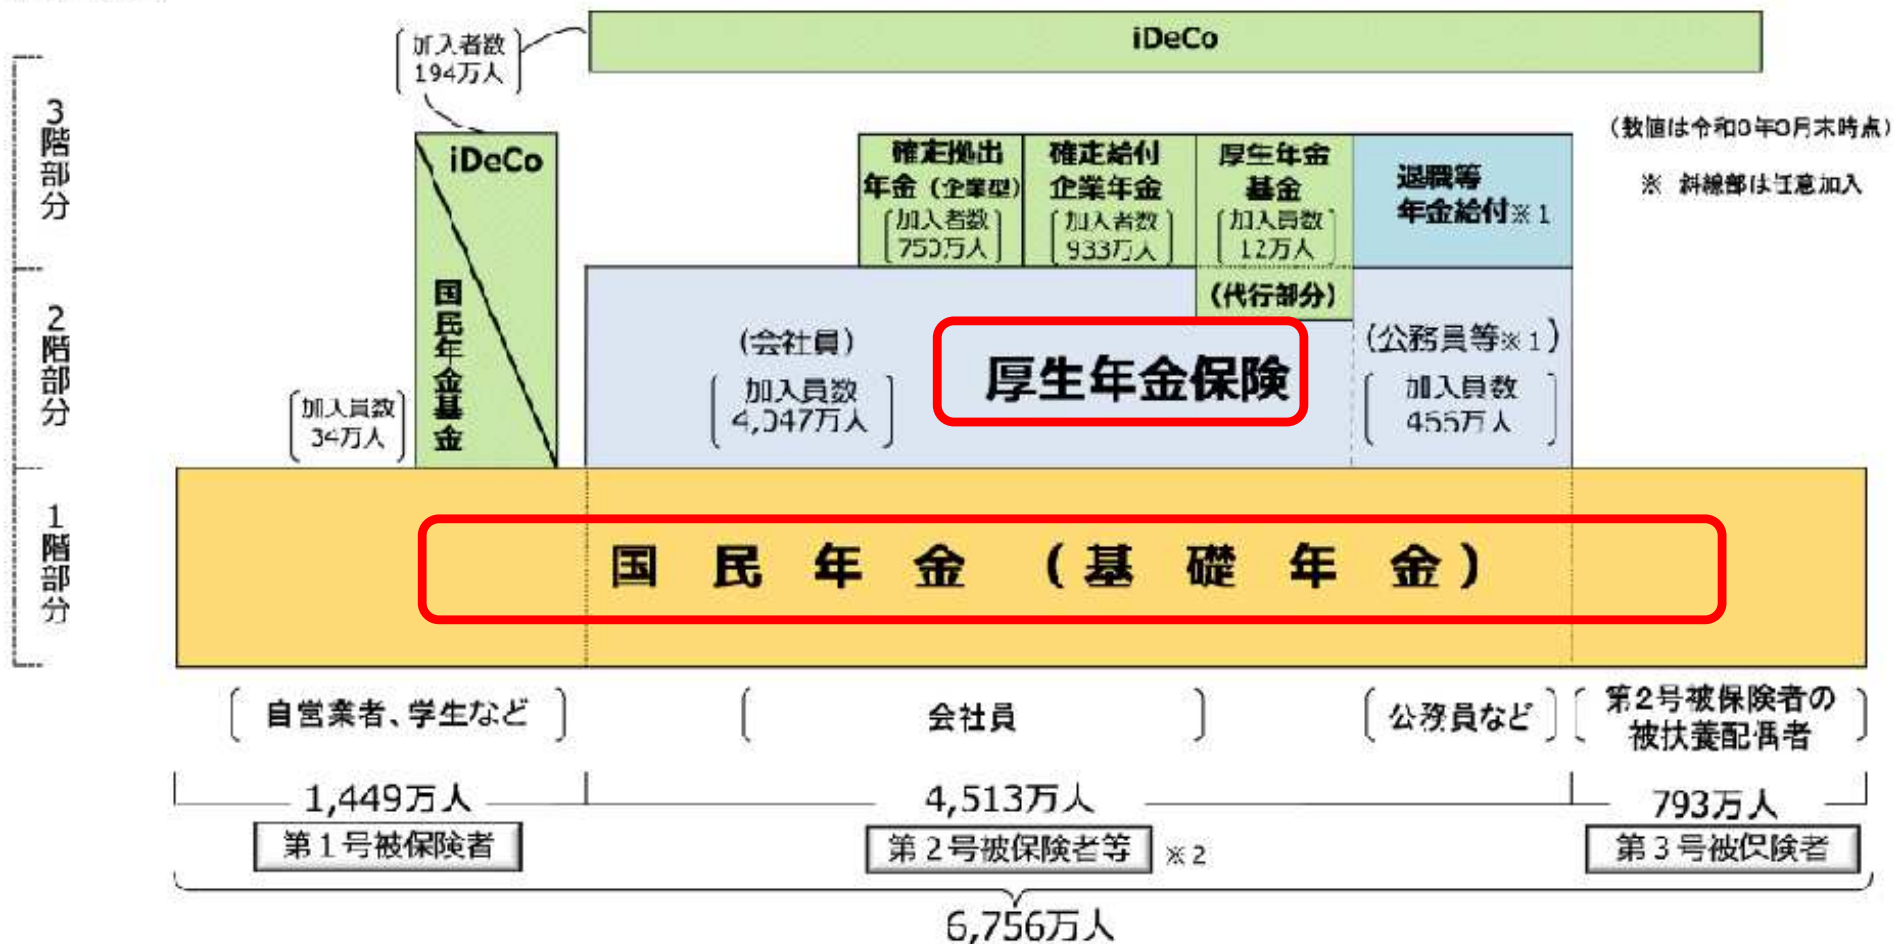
iDeCo

加入者数 194万人

3階部分

2階部分

1階部分

iDeCo

国民年金基金

加入員数 34万人

確定拠出年金（企業型） 加入者数 750万人

確定給付企業年金 加入者数 933万人

厚生年金基金 加入員数 12万人

退職等年金給付※1

（数値は令和0年0月末時点）

※ 斜線部は任意加入

（代行部分）

（会社員） 加入員数 4,047万人

厚生年金保険

（公務員等※1） 加入員数 455万人

国　民　年　金　（基　礎　年　金）

自営業者、学生など

会社員

公務員など

第2号被保険者の被扶養配偶者

1,449万人

4,513万人

793万人

第1号被保険者

第2号被保険者等 ※2

第3号被保険者

6,756万人